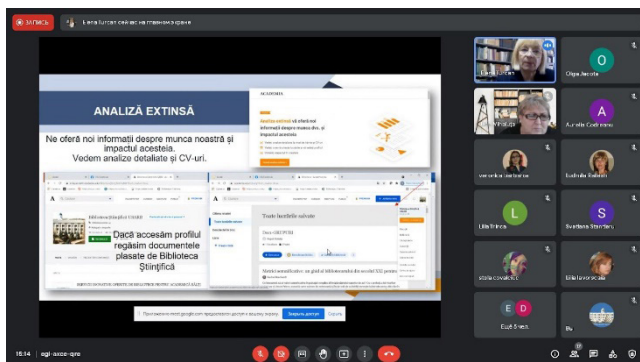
ЗАПИСЬ

Liena Iurcan сейчас на главном экране

ANALIZĂ EXTINSĂ

Ne oferă noi informații despre munca noastră și impactul acesteia.
Vedem analize detaliate și CV-uri.

ACADEMIA

Analiza extinsă vă oferă noi informații despre munca dvs. și impactul acesteia

Dacă accesăm profilul regăsim documentele plasate de Biblioteca Științifică

Biblioteca Științifică Centrală

Toate lucrările salvate

Nicolai Liuba-Cormiuc: un ghid al bibliotecarului din secolul XXI

Liena Iurcan

Olga Jacota

Aurelia Cod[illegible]

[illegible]

veronica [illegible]

Ludmila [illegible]

Lilia Brînza

Svetlana Stanciu

stella covalschi

Lilia Iavorschi

ED

Eudi 5 чел.

Вы

16:14 | agi-axoe-qre